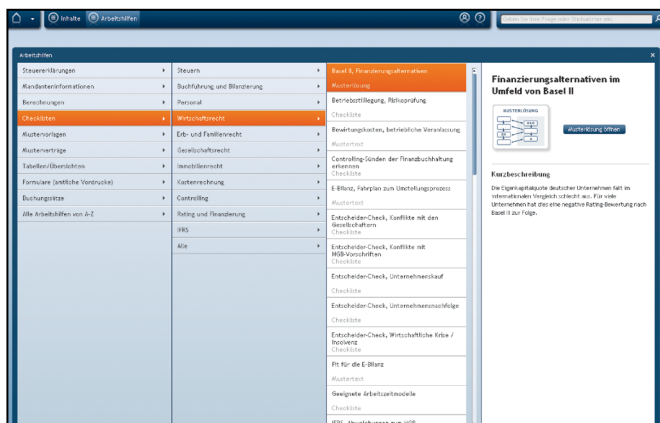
Inhalte | Arbeitshilfen

Geben Sie Ihre Frage oder Stichwort ein...

Arbeitshilfen

Steuererklärungen
Mandanteninformationen
Berechnungen
Checklisten
Mustervorlagen
Musterverträge
Tabellen/Übersichten
Formulare (amtliche Vordrucke)
Buchungssätze
Alle Arbeitshilfen von A-Z

Steuern
Buchführung und Bilanzierung
Personal
Wirtschaftsrecht
Erb- und Familienrecht
Gesellschaftsrecht
Immobilienrecht
Kostenrechnung
Controlling
Rating und Finanzierung
IFRS
Alle

Basel II, Finanzierungsalternativen
Musterlösung
Betriebsstilllegung, Risikoprüfung
Checkliste
Bewirtungskosten, betriebliche Veranlassung
Mustertext
Controlling-Sünden der Finanzbuchhaltung erkennen
Checkliste
E-Bilanz, Fahrplan zum Umstellungsprozess
Mustertext
Entscheider-Check, Konflikte mit den Gesellschaftern
Checkliste
Entscheider-Check, Konflikte mit MGB-Vorschriften
Checkliste
Entscheider-Check, Unternehmenskauf
Checkliste
Entscheider-Check, Unternehmensnachfolge
Checkliste
Entscheider-Check, Wirtschaftliche Krise / Insolvenz
Checkliste
Fit für die E-Bilanz
Mustertext
Geeignete Arbeitszeitmodelle
Checkliste
IFRS, Abweichungen zum HGB

Finanzierungsalternativen im Umfeld von Basel II

MUSTERLÖSUNG

Musterlösung öffnen

Kurzbeschreibung

Die Eigenkapitalquote deutscher Unternehmen fällt im internationalen Vergleich schlecht aus. Für viele Unternehmen hat dies eine negative Rating-Bewertung nach Basel II zur Folge.